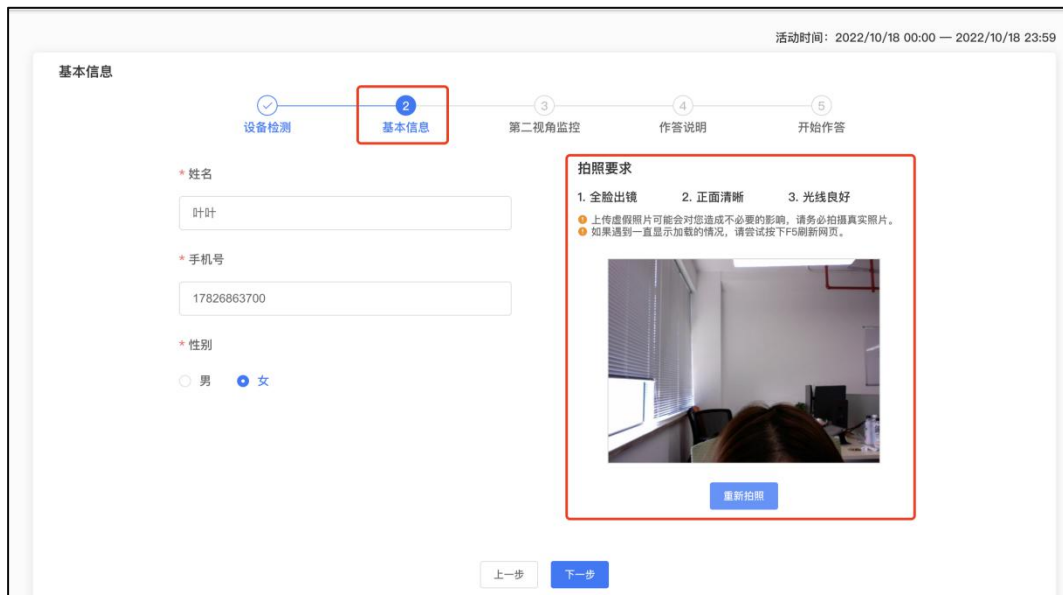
活动时间：2022/10/18 00:00 — 2022/10/18 23:59

基本信息

设备检测 2 基本信息 3 第二视角监控 4 作答说明 5 开始作答

* 姓名

叶叶

* 手机号

17826863700

* 性别

男 女

拍照要求

1. 全脸出镜 2. 正面清晰 3. 光线良好

上传虚假照片可能会对您造成不必要的影响，请务必拍摄真实照片。
如果遇到一直显示加载的情况，请尝试按下F5刷新网页。

重新拍照

上一步 下一步